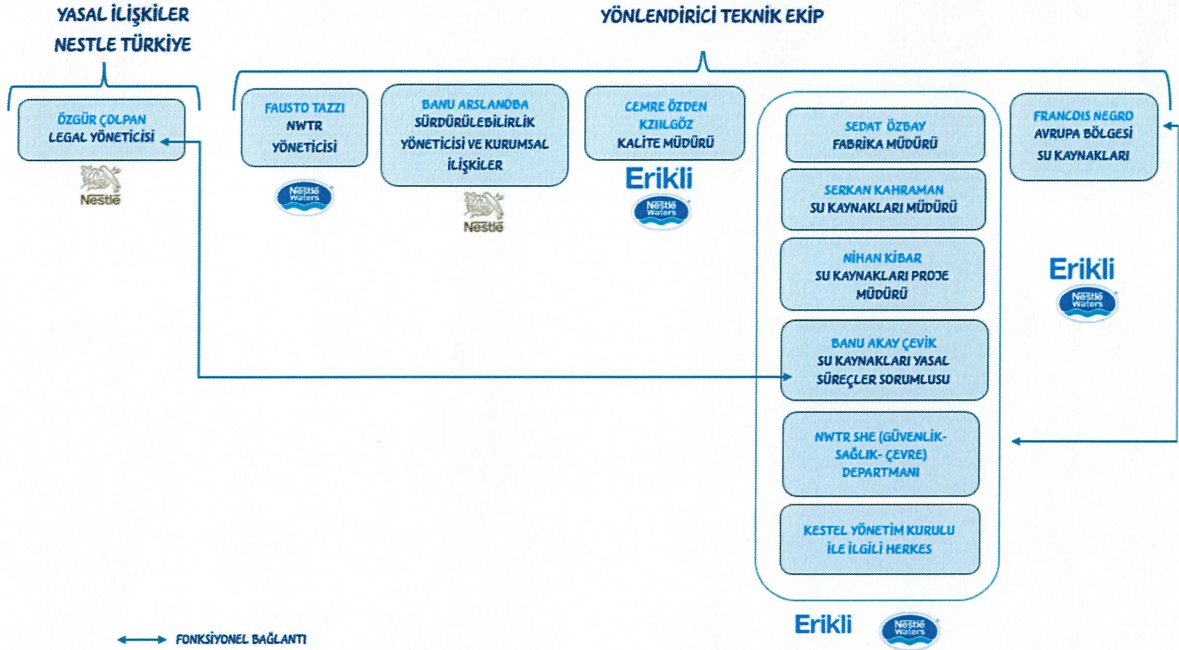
YASAL İLİŞKİLER
NESTLE TÜRKİYE

YÖNLENDİRİCİ TEKNİK EKİP

ÖZGÜR ÇOLPAN
LEGAL YÖNETİCİSİ

Nestlé

FAUSTO TAZZI
NWTR
YÖNETİCİSİ

Nestlé Waters

BANU ARSLANDBA
SÜRDÜRÜLEBİLİRLİK
YÖNETİCİSİ VE KURUMSAL
İLİŞKİLER

Nestlé

CEMRE ÖZDEN
KIZILGÖZ
KALİTE MÜDÜRÜ

Erikli
Nestlé Waters

SEDAT ÖZBAY
FABRİKA MÜDÜRÜ

SERKAN KAHRAMAN
SU KAYNAKLARI MÜDÜRÜ

NİHAN KİBAR
SU KAYNAKLARI PROJE
MÜDÜRÜ

BANU AKAY ÇEVİK
SU KAYNAKLARI YASAL
SÜREÇLER SORUMLUSU

NWTR SHE (GÜVENLİK-
SAĞLIK- ÇEVRE)
DEPARTMANI

KESTEL YÖNETİM KURULU
İLE İLGİLİ HERKES

FRANCOIS NEGRO
AVRUPA BÖLGESİ
SU KAYNAKLARI

Erikli
Nestlé Waters

Erikli
Nestlé Waters

FONKSİYONEL BAĞLANTI